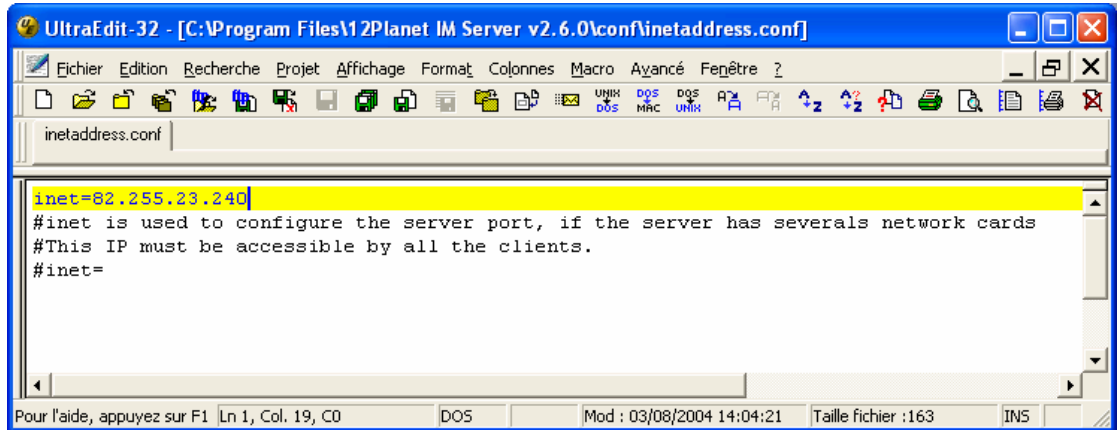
UltraEdit-32 - [C:\Program Files\12Planet IM Server v2.6.0\conf\inetaddress.conf]

Fichier Edition Recherche Projet Affichage Format Colonnes Macro Avancé Fenêtre ?

UNIX DOS DOS MAC DOS UNIX

inetaddress.conf

inet=82.255.23.240
#inet is used to configure the server port, if the server has severals network cards
#This IP must be accessible by all the clients.
#inet=

Pour l'aide, appuyez sur F1 | Ln 1, Col. 19, C0 | DOS | Mod : 03/08/2004 14:04:21 | Taille fichier :163 | INS